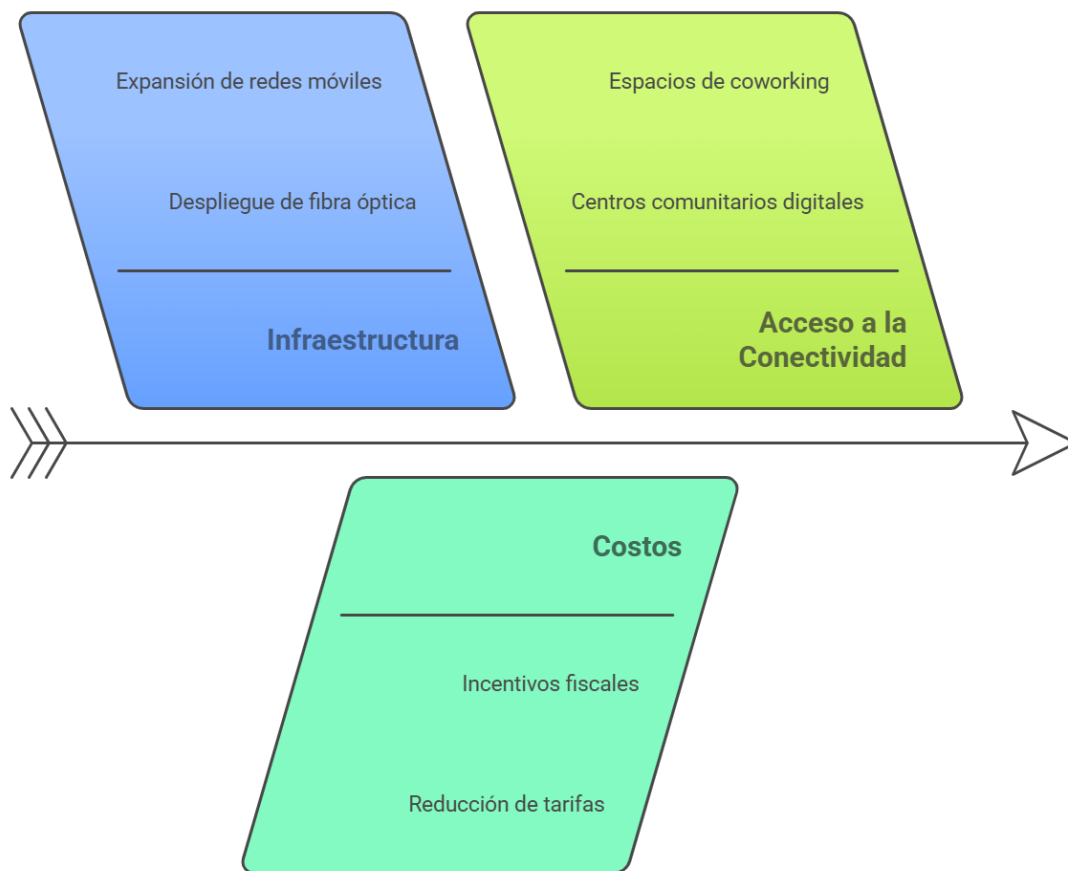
Expansión de redes móviles

Despliegue de fibra óptica

Infraestructura

Espacios de coworking

Centros comunitarios digitales

Acceso a la Conectividad

Costos

Incentivos fiscales

Reducción de tarifas